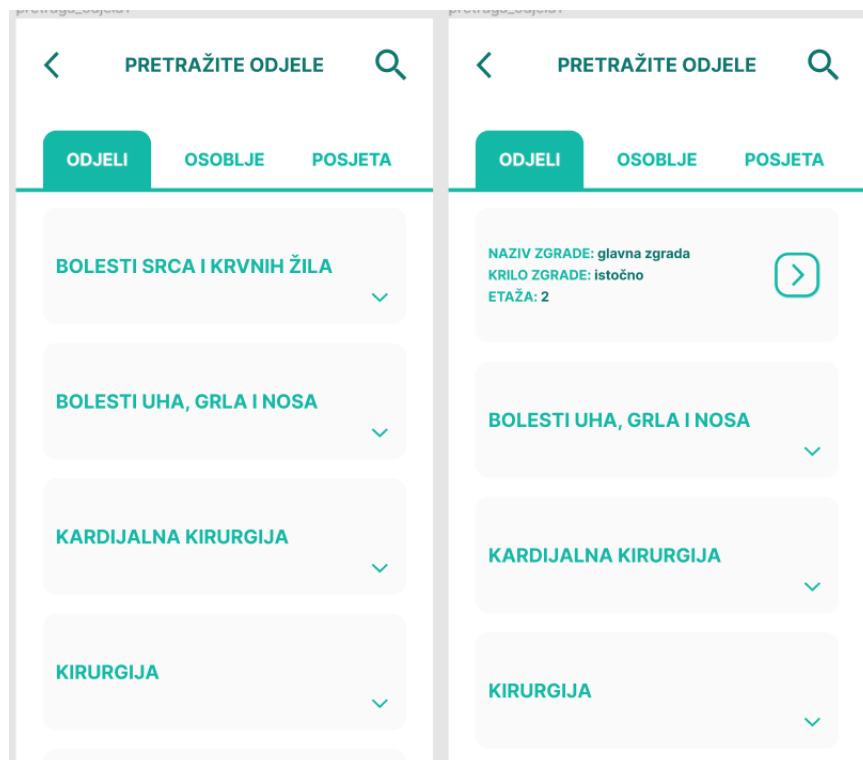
pretraga_odjela

PRETRAŽITE ODJELE

ODJELI
OSOBLJE
POSJETA

BOLESTI SRCA I KRVNIH ŽILA

BOLESTI UHA, GRLA I NOSA

KARDIJALNA KIRURGIJA

KIRURGIJA

pretraga_odjela

PRETRAŽITE ODJELE

ODJELI
OSOBLJE
POSJETA

NAZIV ZGRADE: glavna zgrada
KRILO ZGRADE: istočno
ETAŽA: 2

BOLESTI UHA, GRLA I NOSA

KARDIJALNA KIRURGIJA

KIRURGIJA